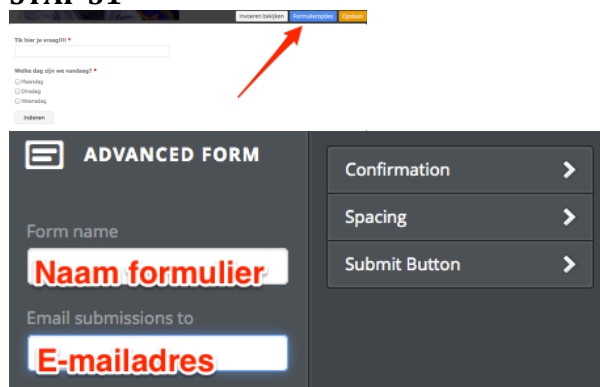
STAP 3:

Invoeren bekijken | Formulieropties | Opslaan

Tik hier je vraag!!!! *

Welke dag zijn we vandaag? *
Maandag
Dinsdag
Woensdag

Indienen

ADVANCED FORM

Form name
Naam formulier

Email submissions to
E-mailadres

Confirmation
Spacing
Submit Button